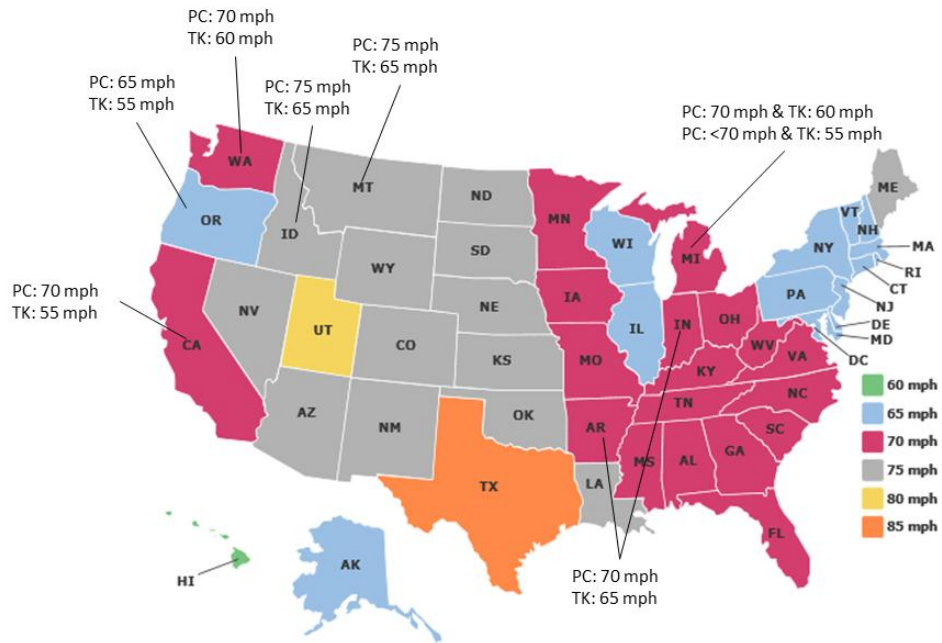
PC: 70 mph
TK: 60 mph

PC: 75 mph
TK: 65 mph

PC: 65 mph
TK: 55 mph

PC: 75 mph
TK: 65 mph

PC: 70 mph & TK: 60 mph
PC: <70 mph & TK: 55 mph

WA
MT
ND
MN
ME
OR
ID
SD
WI
MI
VT
NH
NY
MA
RI
CT
WY
NJ
PC: 70 mph
TK: 55 mph
NV
UT
NE
IA
PA
IL
IN
OH
DE
MD
DC
CA
CO
KS
MO
KY
WV
VA
NC
TN
AZ
NM
OK
AR
SC
MS
AL
GA
TX
LA
FL
HI
AK

PC: 70 mph
TK: 65 mph

60 mph
65 mph
70 mph
75 mph
80 mph
85 mph